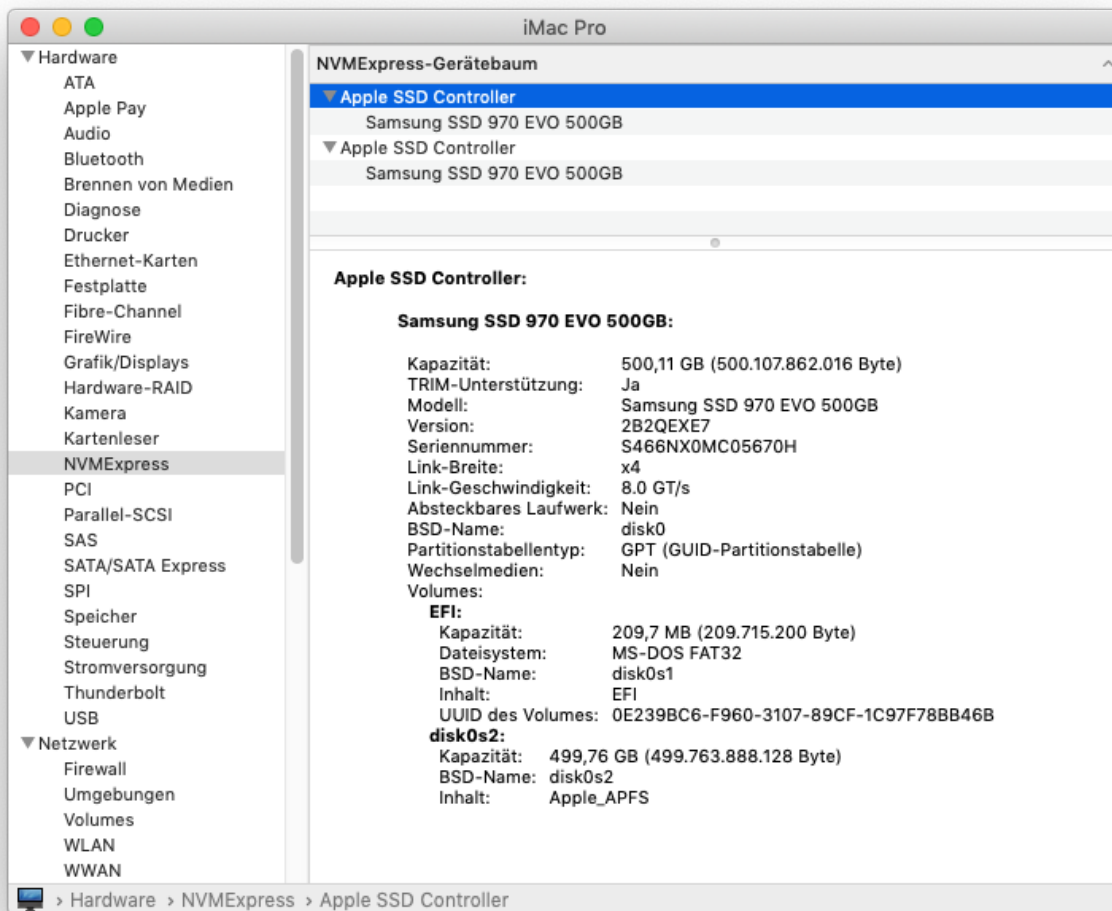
iMac Pro

▼Hardware
ATA
Apple Pay
Audio
Bluetooth
Brennen von Medien
Diagnose
Drucker
Ethernet-Karten
Festplatte
Fibre-Channel
FireWire
Grafik/Displays
Hardware-RAID
Kamera
Kartenleser
NVMExpress
PCI
Parallel-SCSI
SAS
SATA/SATA Express
SPI
Speicher
Steuerung
Stromversorgung
Thunderbolt
USB
▼Netzwerk
Firewall
Umgebungen
Volumes
WLAN
WWAN

NVMExpress-Gerätebaum

▼Apple SSD Controller
Samsung SSD 970 EVO 500GB
▼Apple SSD Controller
Samsung SSD 970 EVO 500GB

Apple SSD Controller:

Samsung SSD 970 EVO 500GB:

Kapazität: 500,11 GB (500.107.862.016 Byte)
TRIM-Unterstützung: Ja
Modell: Samsung SSD 970 EVO 500GB
Version: 2B2QEXE7
Seriennummer: S466NX0MC05670H
Link-Breite: x4
Link-Geschwindigkeit: 8.0 GT/s
Absteckbares Laufwerk: Nein
BSD-Name: disk0
Partitionstabellentyp: GPT (GUID-Partitionstabelle)
Wechselmedien: Nein
Volumes:
EFI:
Kapazität: 209,7 MB (209.715.200 Byte)
Dateisystem: MS-DOS FAT32
BSD-Name: disk0s1
Inhalt: EFI
UUID des Volumes: 0E239BC6-F960-3107-89CF-1C97F78BB46B
disk0s2:
Kapazität: 499,76 GB (499.763.888.128 Byte)
BSD-Name: disk0s2
Inhalt: Apple_APFS

› Hardware › NVMExpress › Apple SSD Controller